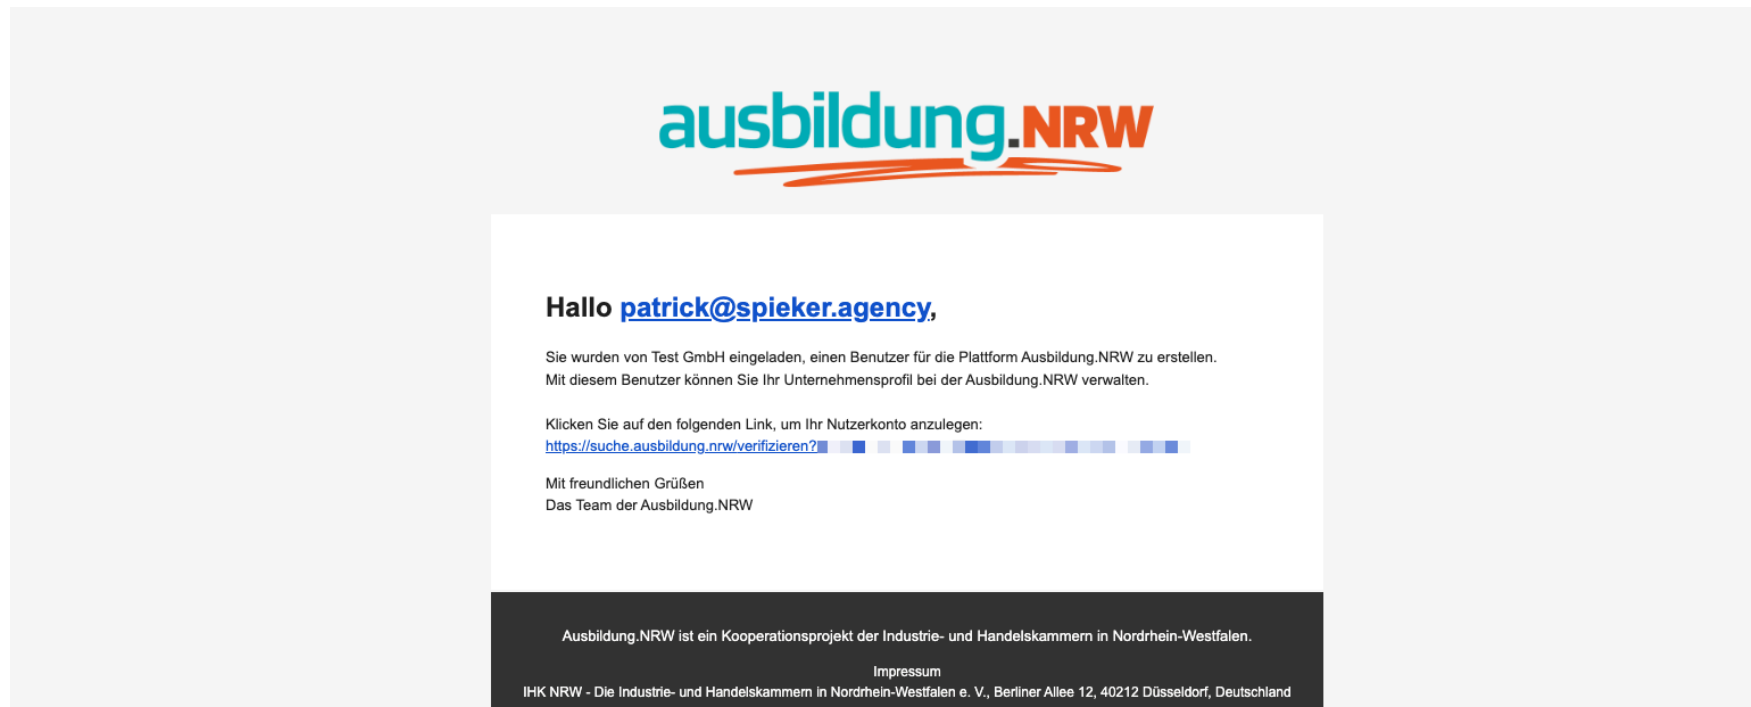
ausbildung.NRW

Hallo patrick@spieker.agency,

Sie wurden von Test GmbH eingeladen, einen Benutzer für die Plattform Ausbildung.NRW zu erstellen. Mit diesem Benutzer können Sie Ihr Unternehmensprofil bei der Ausbildung.NRW verwalten.

Klicken Sie auf den folgenden Link, um Ihr Nutzerkonto anzulegen:
https://suche.ausbildung.nrw/verifizieren?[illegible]

Mit freundlichen Grüßen
Das Team der Ausbildung.NRW

Ausbildung.NRW ist ein Kooperationsprojekt der Industrie- und Handelskammern in Nordrhein-Westfalen.

Impressum
IHK NRW - Die Industrie- und Handelskammern in Nordrhein-Westfalen e. V., Berliner Allee 12, 40212 Düsseldorf, Deutschland